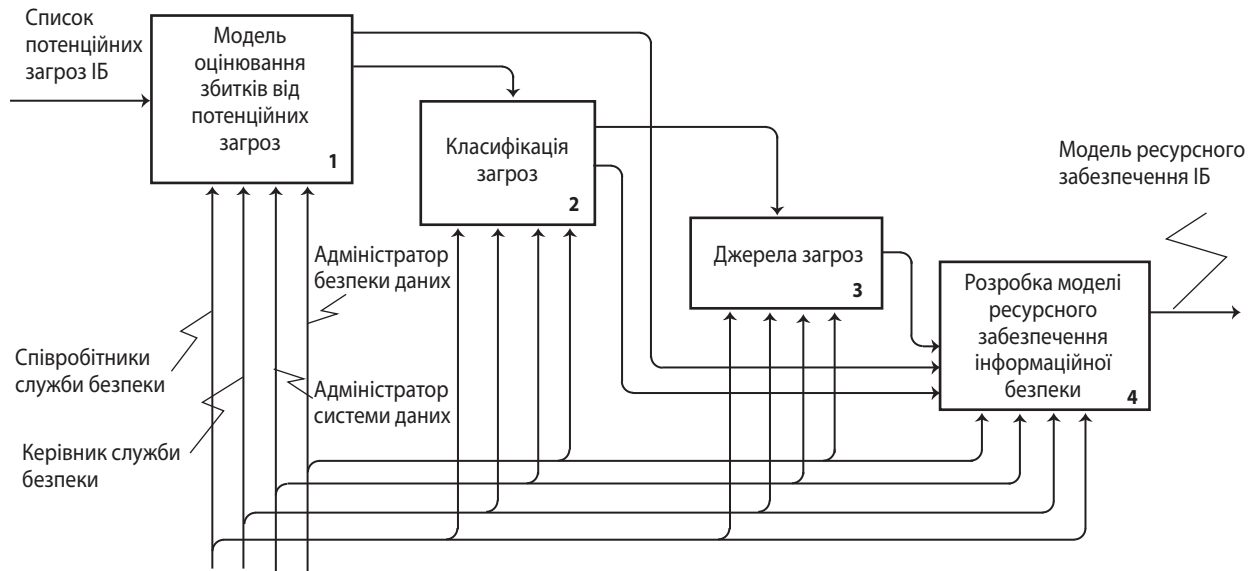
Список потенційних загроз ІБ

Модель оцінювання збитків від потенційних загроз
1

Класифікація загроз
2

Джерела загроз
3

Розробка моделі ресурсного забезпечення інформаційної безпеки
4

Модель ресурсного забезпечення ІБ

Адміністратор безпеки даних

Співробітники служби безпеки

Адміністратор системи даних

Керівник служби безпеки